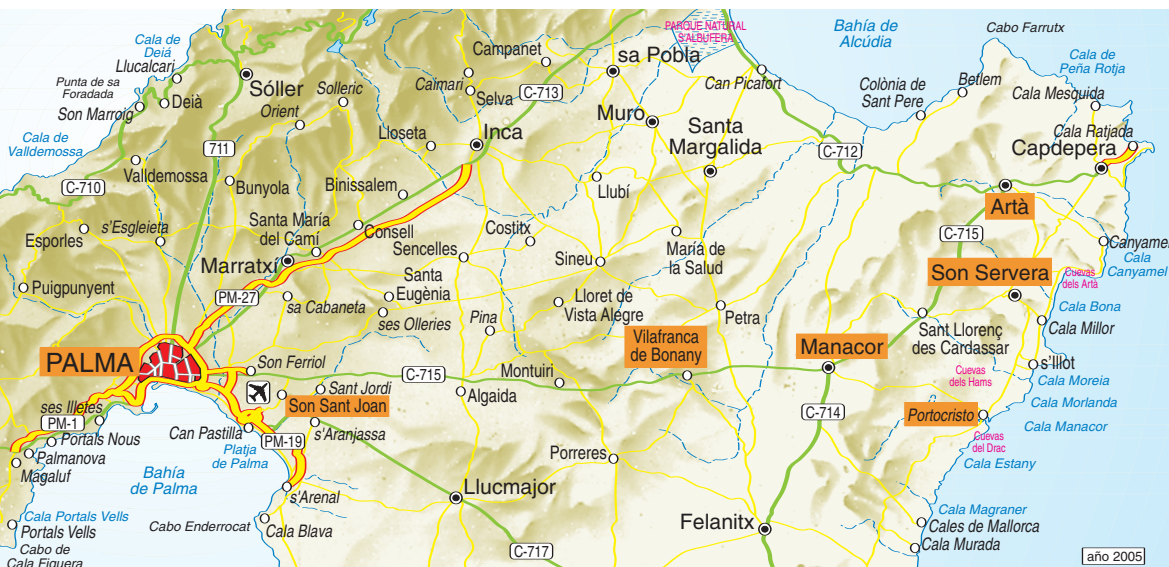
Cala de Deià
Llucalcari
Punta de sa Foradada
Deià
Son Marroig
Cala de Valldemossa
Sóller
Orient
Solleric
Calmari
Campanet
Selva
C-713
sa Pobla
PARQUE NATURAL S'ALBUFERA
Bahía de Alcúdia
Cabo Farrutx
Cala de Peña Rotja
Can Picafort
Colònia de Sant Pere
Betlem
Cala Mesquida
Cala Ratjada
Capdepera
711
C-710
Valldemossa
Bunyola
Lloseta
Inca
Muro
Santa Margalida
C-712
Binissalem
Llubí
Esporles
s'Esgleieta
Santa María del Camí
Consell
Sencelles
Costitx
Sineu
María de la Salud
Artà
C-715
Canyamel
Cala Canyamel
Marratxí
Puigpunyent
PM-27
sa Cabaneta
Santa Eugènia
ses Olleries
Pina
Lloret de Vista Alegre
Petra
Son Servera
Cuevas dels Artà
Cala Bona
Cala Millor
Sant Llorenç des Cardassar
PALMA
Son Ferriol
C-715
Montuiri
Vilafranca de Bonany
Manacor
s'Illot
Cuevas dels Hams
Cala Moreia
Cala Morlanda
Sant Jordi
Son Sant Joan
Algaida
C-714
Portocristo
Cala Manacor
ses Illetes
PM-1
Portals Nous
Palmanova
Magaluf
Can Pastilla
Platja de Palma
PM-19
s'Aranjassa
Bahía de Palma
Porreres
Cuevas del Drac
Cala Estany
s'Arenal
Llucmajor
Cala Portals Vells
Portals Vells
Cabo de Cala Figuera
Cabo Enderrocat
Cala Blava
C-717
Felanitx
Cala Magraner
Cales de Mallorca
Cala Murada
año 2005